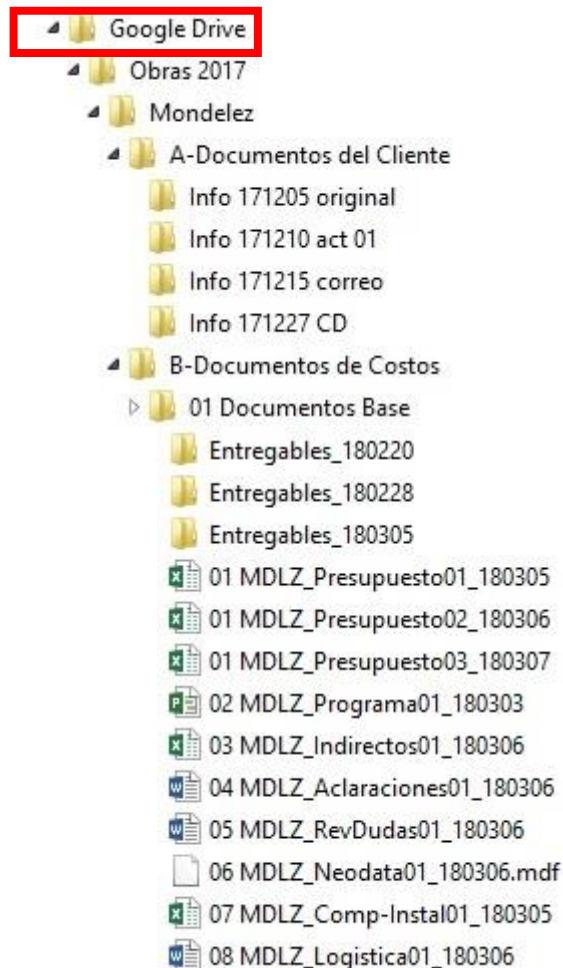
Google Drive
Obras 2017
Mondelez
A-Documentos del Cliente
Info 171205 original
Info 171210 act 01
Info 171215 correo
Info 171227 CD
B-Documentos de Costos
01 Documentos Base
Entregables_180220
Entregables_180228
Entregables_180305
01 MDLZ_Presupuesto01_180305
01 MDLZ_Presupuesto02_180306
01 MDLZ_Presupuesto03_180307
02 MDLZ_Programa01_180303
03 MDLZ_Indirectos01_180306
04 MDLZ_Aclaraciones01_180306
05 MDLZ_RevDudas01_180306
06 MDLZ_Neodata01_180306.mdf
07 MDLZ_Comp-Instal01_180305
08 MDLZ_Logistica01_180306